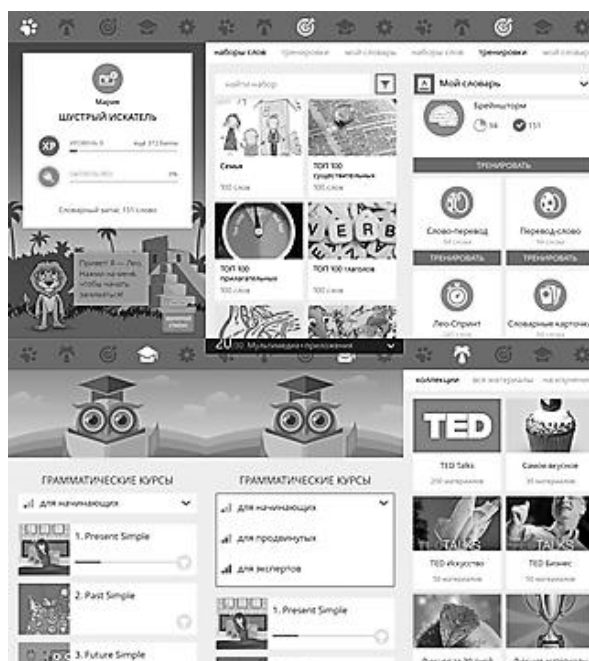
Мария
ШУСТРЫЙ ИСКАТЕЛЬ

XP
уровень 8
ещё 312 баллов

сытость 0%

Словарный запас: 151 слово

Привет! Я — Лео. Нажми на меня, чтобы начать заниматься!

наборы слов
тренировки
мой словарь
наборы слов
тренировки
мой словарь

найти набор

Семья
100 слов

ТОП 100 существительных
100 слов

ТОП 100 прилагательных
100 слов

VERB
ТОП 100 глаголов
100 слов

Мой словарь

Брейншторм
94
151

ТРЕНИРОВАТЬ

Слово-перевод
94 слова
ТРЕНИРОВАТЬ

Перевод-слово
94 слова
ТРЕНИРОВАТЬ

Лео-Спринт

Словарные карточки

Мультимедиа+приложения

коллекции
все материалы
на изучении

TED
TED Talks
250 материалов

Самое вкусное
35 материалов

TALKS
TED Искусство
50 материалов

TALKS
TED Бизнес
50 материалов

ГРАММАТИЧЕСКИЕ КУРСЫ
для начинающих
1. Present Simple
2. Past Simple
3. Future Simple

ГРАММАТИЧЕСКИЕ КУРСЫ
для начинающих
для продвинутых
для экспертов
1. Present Simple